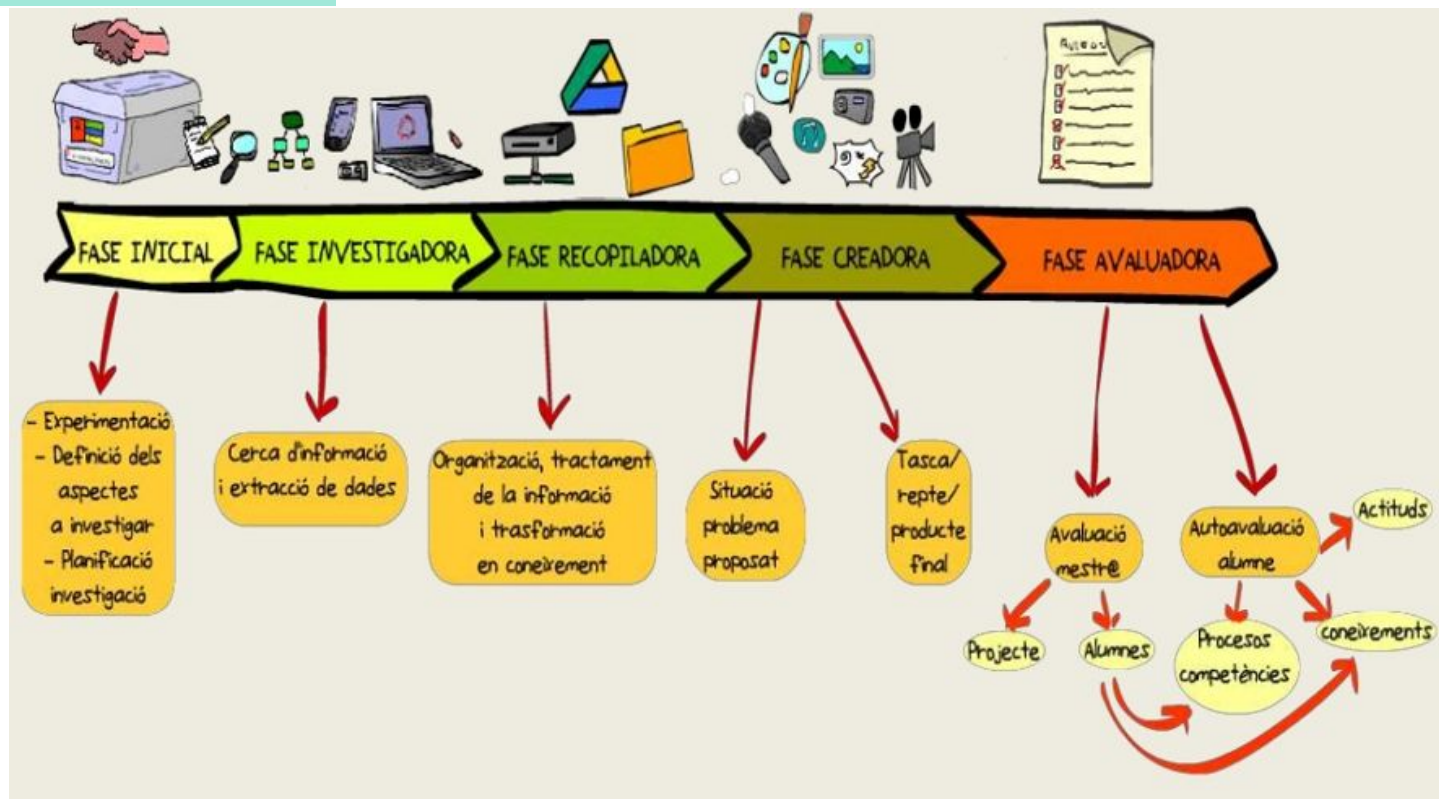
Rúbrica

FASE INICIAL

FASE INVESTIGADORA

FASE RECOPILADORA

FASE CREADORA

FASE AVALUADORA

- Experimentació
- Definició dels aspectes a investigar
- Planificació investigació

Cerca d'informació i extracció de dades

Organització, tractament de la informació i trasformació en coneixement

Situació problema proposat

Tasca/ repte/ producte final

Avaluació mestr@

Autoavaluació alumne

Actituds

Projecte

Alumnes

Procesos competències

coneixements